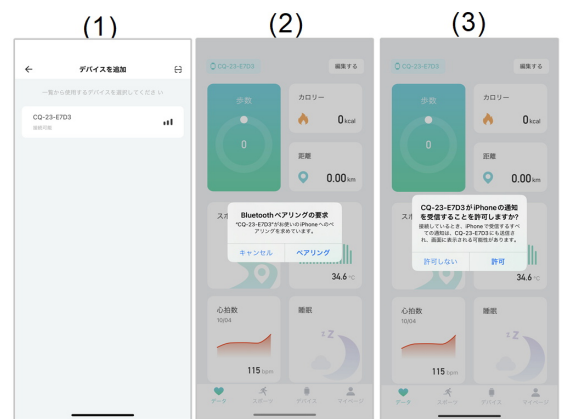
(1)

←
デバイスを追加

一覧から使用するデバイスを選択してください

CQ-23-E7D3
接続可能

(2)

CQ-23-E7D3
編集する

歩数
0

カロリー
0kcal

距離
0.00km

スポ

Bluetoothペアリングの要求
"CQ-23-E7D3"がお使いのiPhoneへのペアリングを求めています。

キャンセル
ペアリング

34.6℃

心拍数
10/04

睡眠

115bpm

データ
スポーツ
デバイス
マイページ

(3)

CQ-23-E7D3
編集する

歩数
0

カロリー
0kcal

距離
0.00km

スポ

CQ-23-E7D3がiPhoneの通知を受信することを許可しますか?
接続しているとき、iPhoneで受信するすべての通知は、CQ-23-E7D3にも送信され、画面に表示される可能性があります。

許可しない
許可

34.6℃

心拍数
10/04

睡眠

115bpm

データ
スポーツ
デバイス
マイページ